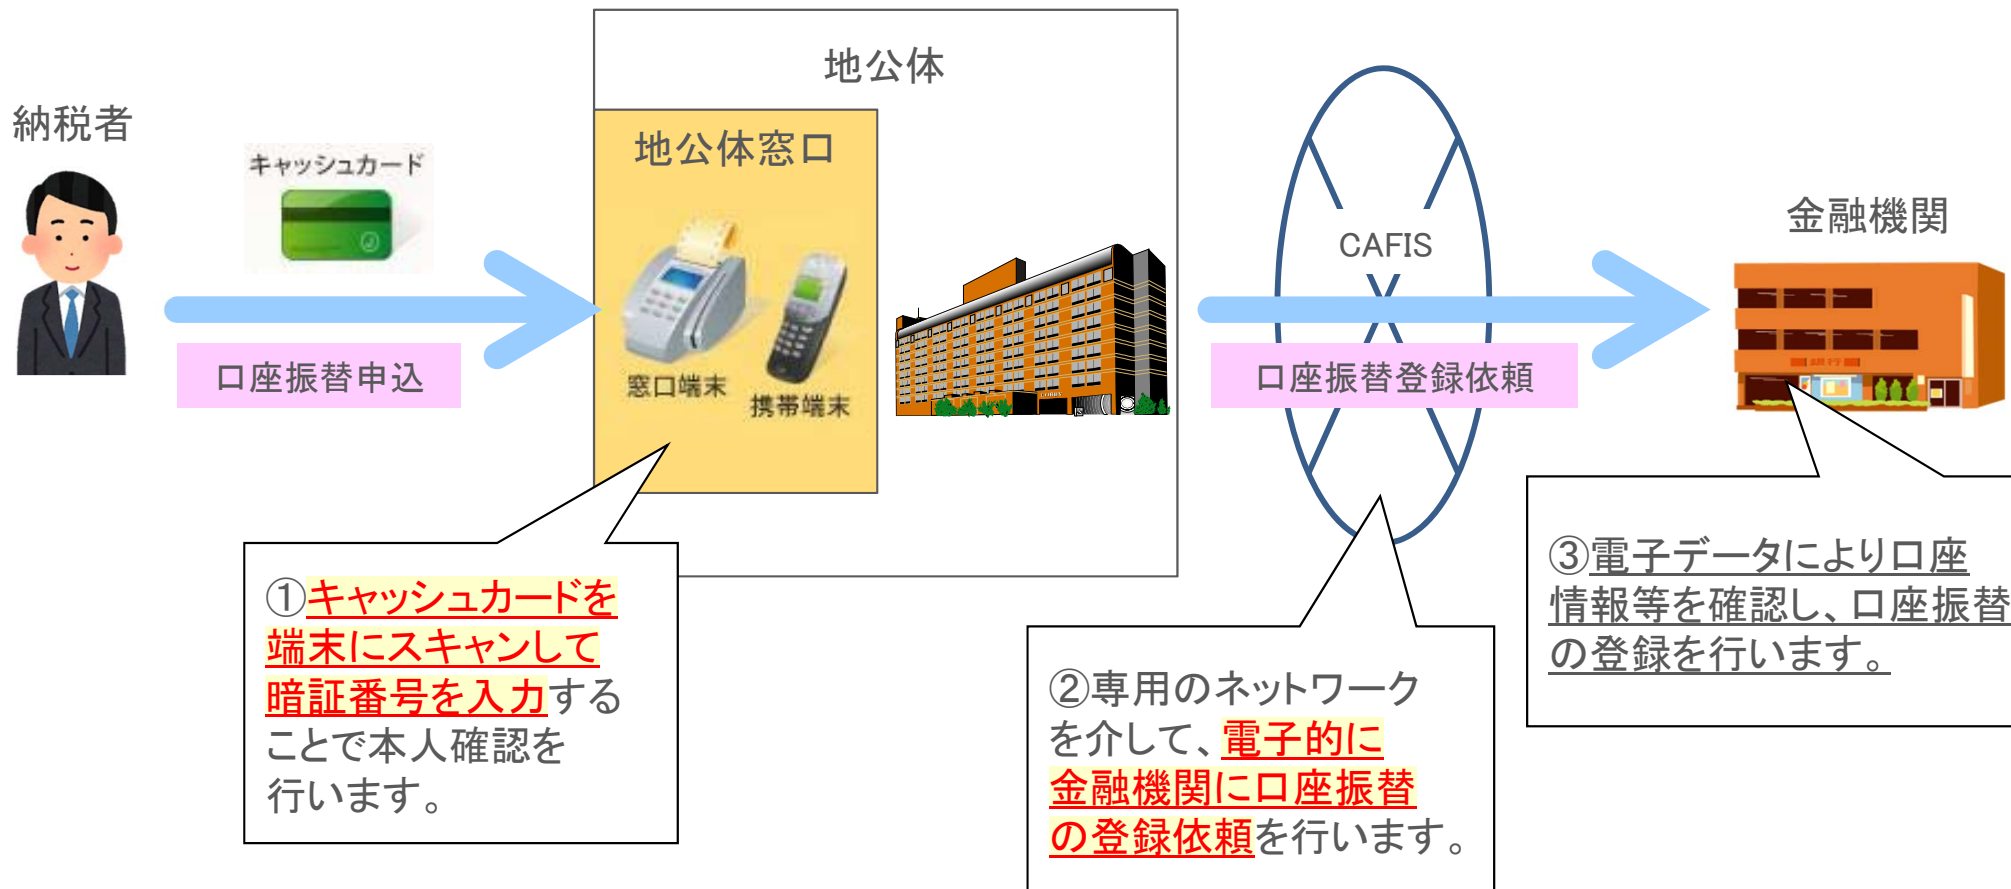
納税者

キャッシュカード

口座振替申込

地公体

地公体窓口

窓口端末

携帯端末

CAFIS

口座振替登録依頼

金融機関

①キャッシュカードを端末にスキャンして暗証番号を入力することで本人確認を行います。

②専用のネットワークを介して、電子的に金融機関に口座振替の登録依頼を行います。

③電子データにより口座情報等を確認し、口座振替の登録を行います。